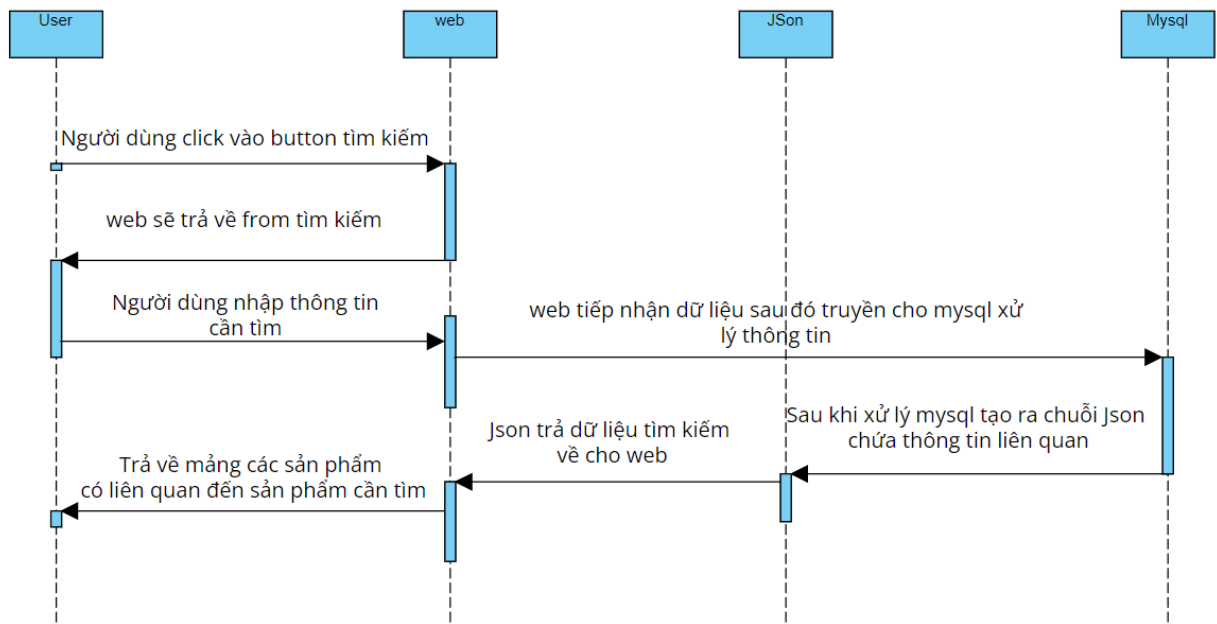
User

web

JSon

Mysql

Người dùng click vào button tìm kiếm

web sẽ trả về from tìm kiếm

Người dùng nhập thông tin cần tìm

web tiếp nhận dữ liệu sau đó truyền cho mysql xử lý thông tin

Sau khi xử lý mysql tạo ra chuỗi Json chứa thông tin liên quan

Json trả dữ liệu tìm kiếm về cho web

Trả về mảng các sản phẩm có liên quan đến sản phẩm cần tìm